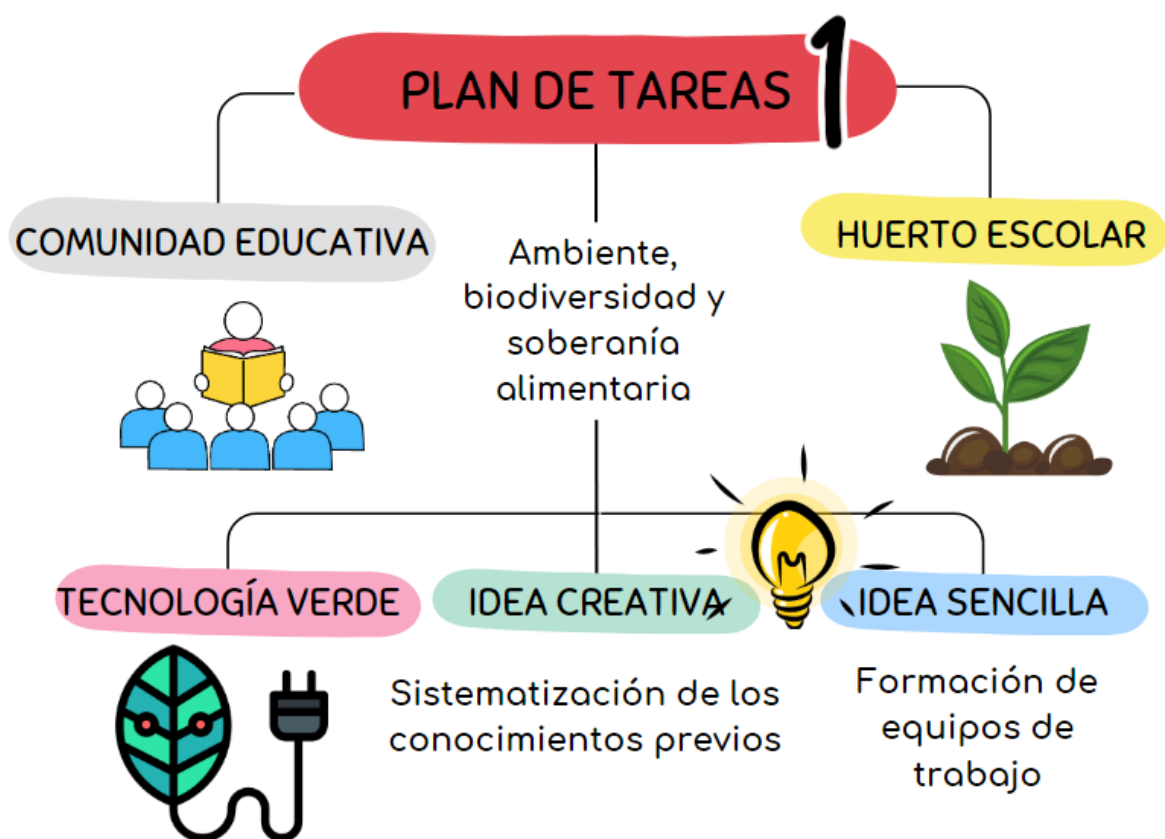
PLAN DE TAREAS 1

COMUNIDAD EDUCATIVA

Ambiente, biodiversidad y soberanía alimentaria

HUERTO ESCOLAR

TECNOLOGÍA VERDE

IDEA CREATIVA

IDEA SENCILLA

Sistematización de los conocimientos previos

Formación de equipos de trabajo